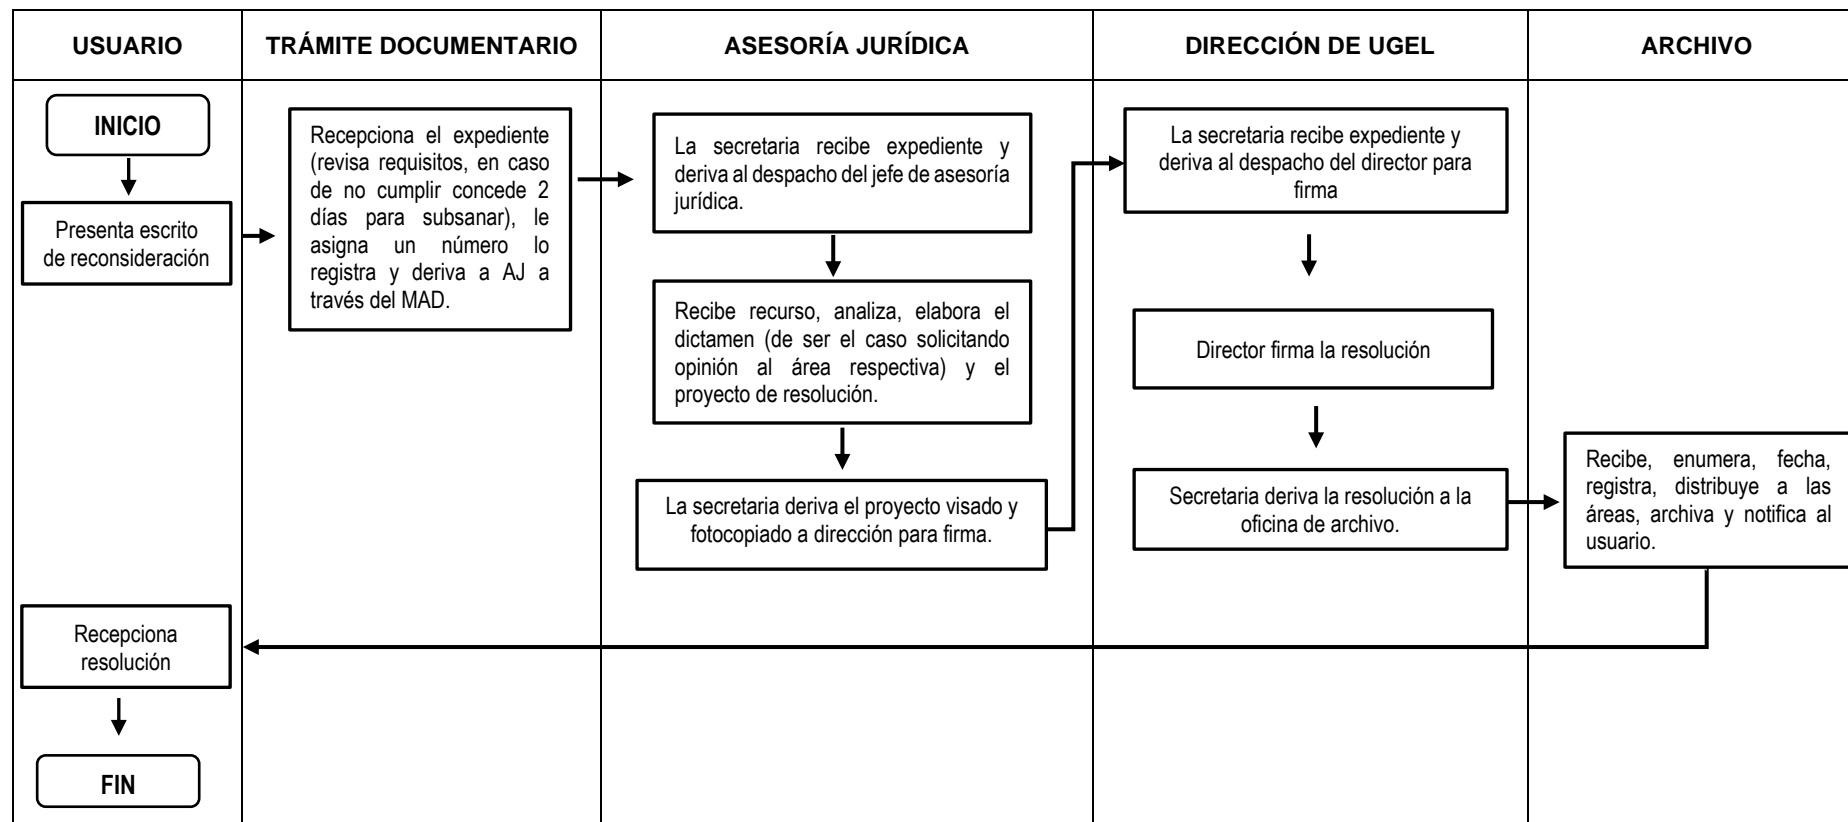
USUARIO

TRÁMITE DOCUMENTARIO

ASESORÍA JURÍDICA

DIRECCIÓN DE UGEL

ARCHIVO

INICIO

Presenta escrito de reconsideración

Recepciona el expediente (revisa requisitos, en caso de no cumplir concede 2 días para subsanar), le asigna un número lo registra y deriva a AJ a través del MAD.

La secretaria recibe expediente y deriva al despacho del jefe de asesoría jurídica.

Recibe recurso, analiza, elabora el dictamen (de ser el caso solicitando opinión al área respectiva) y el proyecto de resolución.

La secretaria deriva el proyecto visado y fotocopiado a dirección para firma.

La secretaria recibe expediente y deriva al despacho del director para firma

Director firma la resolución

Secretaria deriva la resolución a la oficina de archivo.

Recibe, enumera, fecha, registra, distribuye a las áreas, archiva y notifica al usuario.

Recepciona resolución

FIN